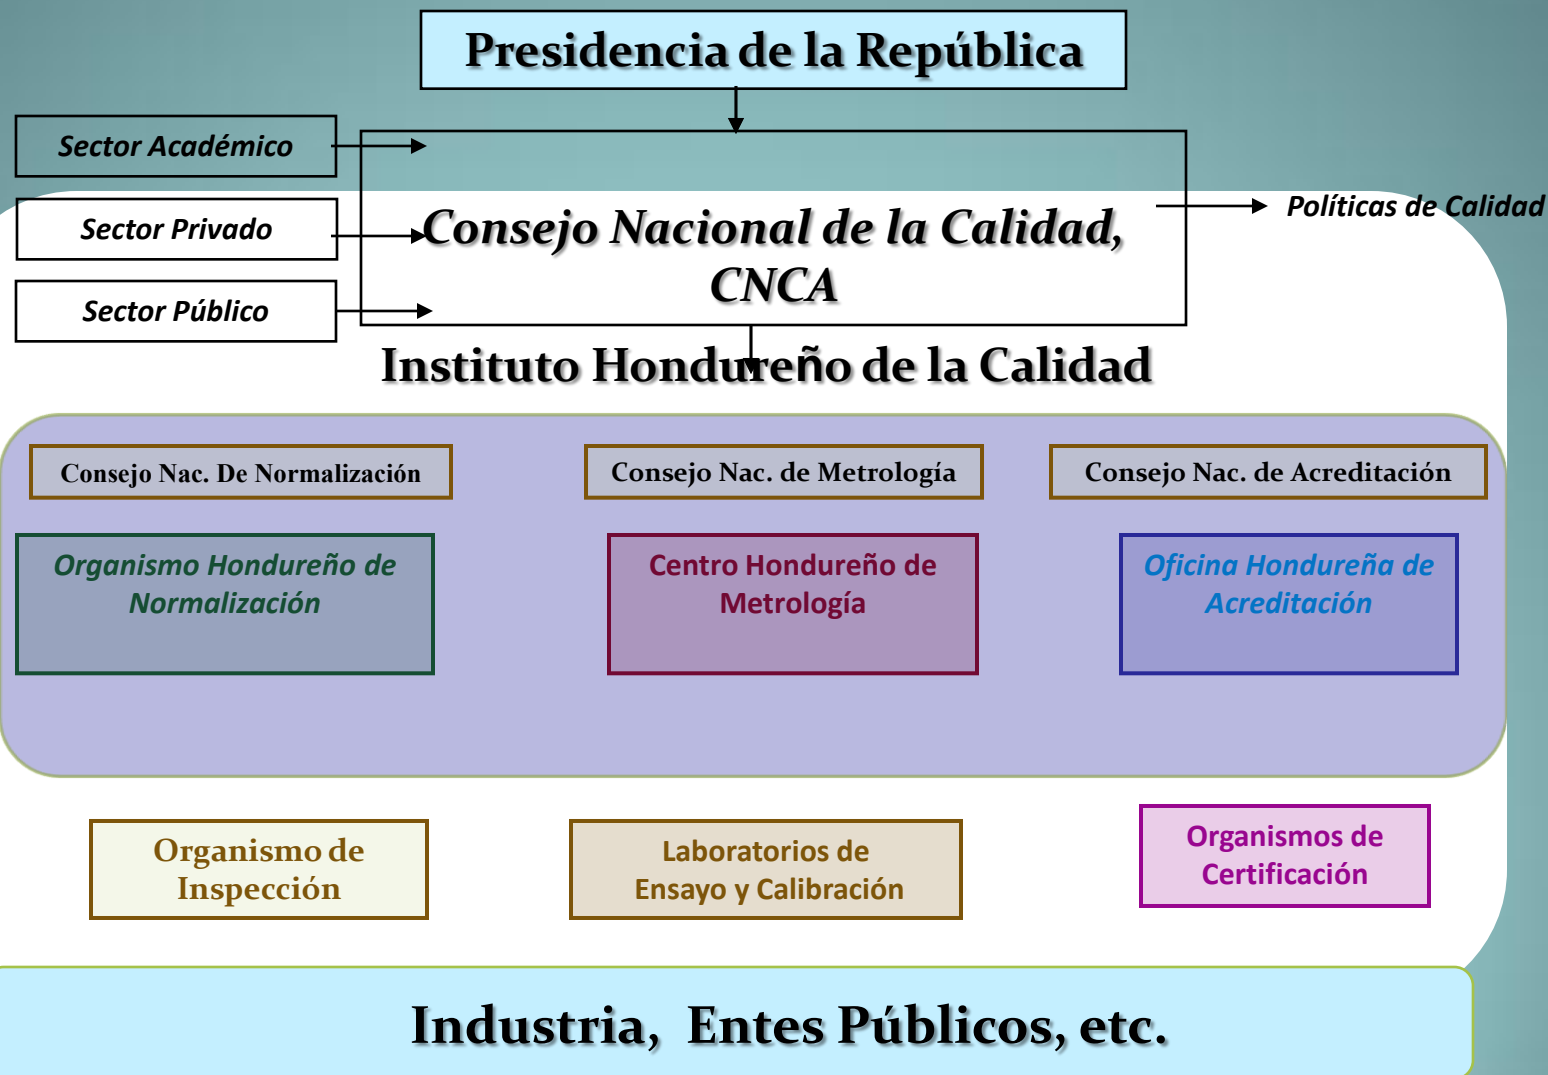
Presidencia de la República

Sector Académico

Sector Privado

Sector Público

Consejo Nacional de la Calidad, CNCA

Políticas de Calidad

Instituto Hondureño de la Calidad

Consejo Nac. De Normalización

Consejo Nac. de Metrología

Consejo Nac. de Acreditación

Organismo Hondureño de Normalización

Centro Hondureño de Metrología

Oficina Hondureña de Acreditación

Organismo de Inspección

Laboratorios de Ensayo y Calibración

Organismos de Certificación

Industria, Entes Públicos, etc.